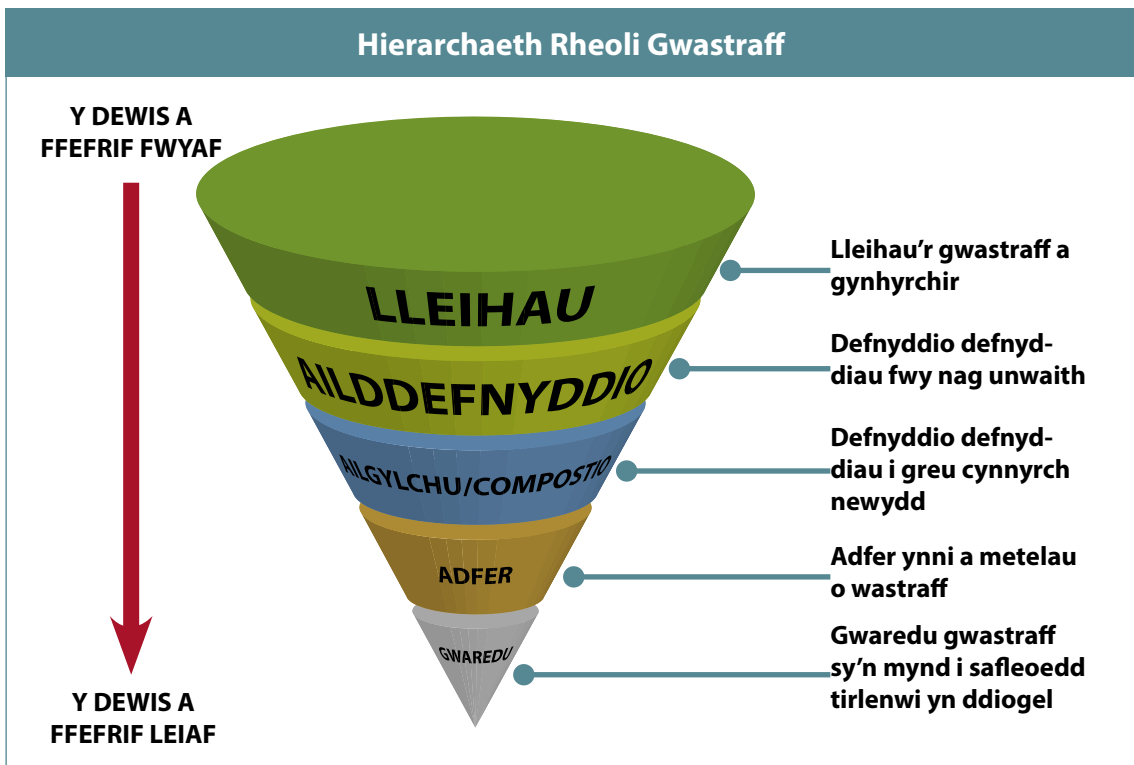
Hierarchaeth Rheoli Gwastraff

Y DEWIS A FFEFRIF FWYAF

LLEIHAU

AILDDEFNYDDIO

AILGYLCHU/COMPOSTIO

ADFER

GWAREDU

Y DEWIS A FFEFRIF LEIAF

Lleihau'r gwastraff a gynhyrchir

Defnyddio defnyddiau fwy nag unwaith

Defnyddio defnyddiau i greu cynnyrch newydd

Adfer ynni a metelau o wastraff

Gwaredu gwastraff sy'n mynd i safleoedd tirlenwi yn ddiogel